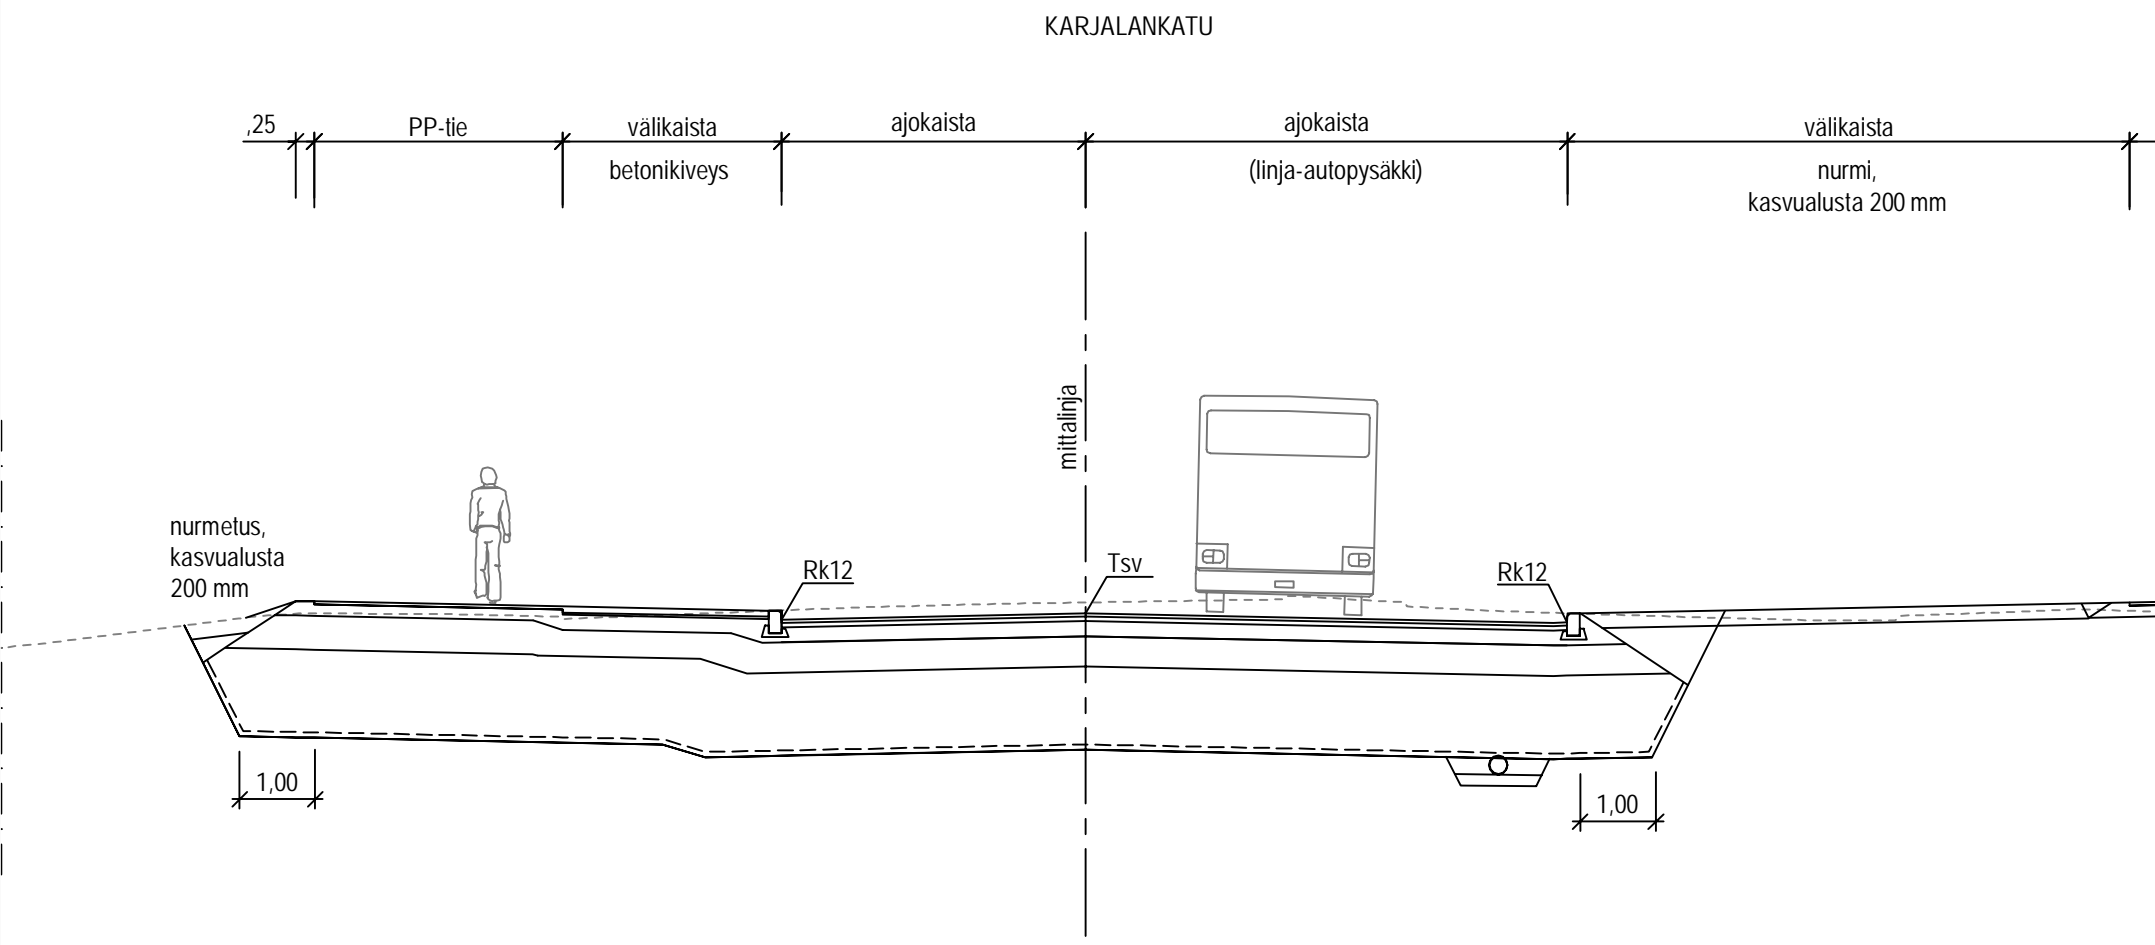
KARJALANKATU

,25

PP-tie

välikaista

betonikiveys

ajokaista

ajokaista

(linja-autopysäkki)

välikaista

nurmi,
kasvualusta 200 mm

mittalinja

nurmetus,
kasvualusta
200 mm

Rk12

Tsv

Rk12

1,00

1,00